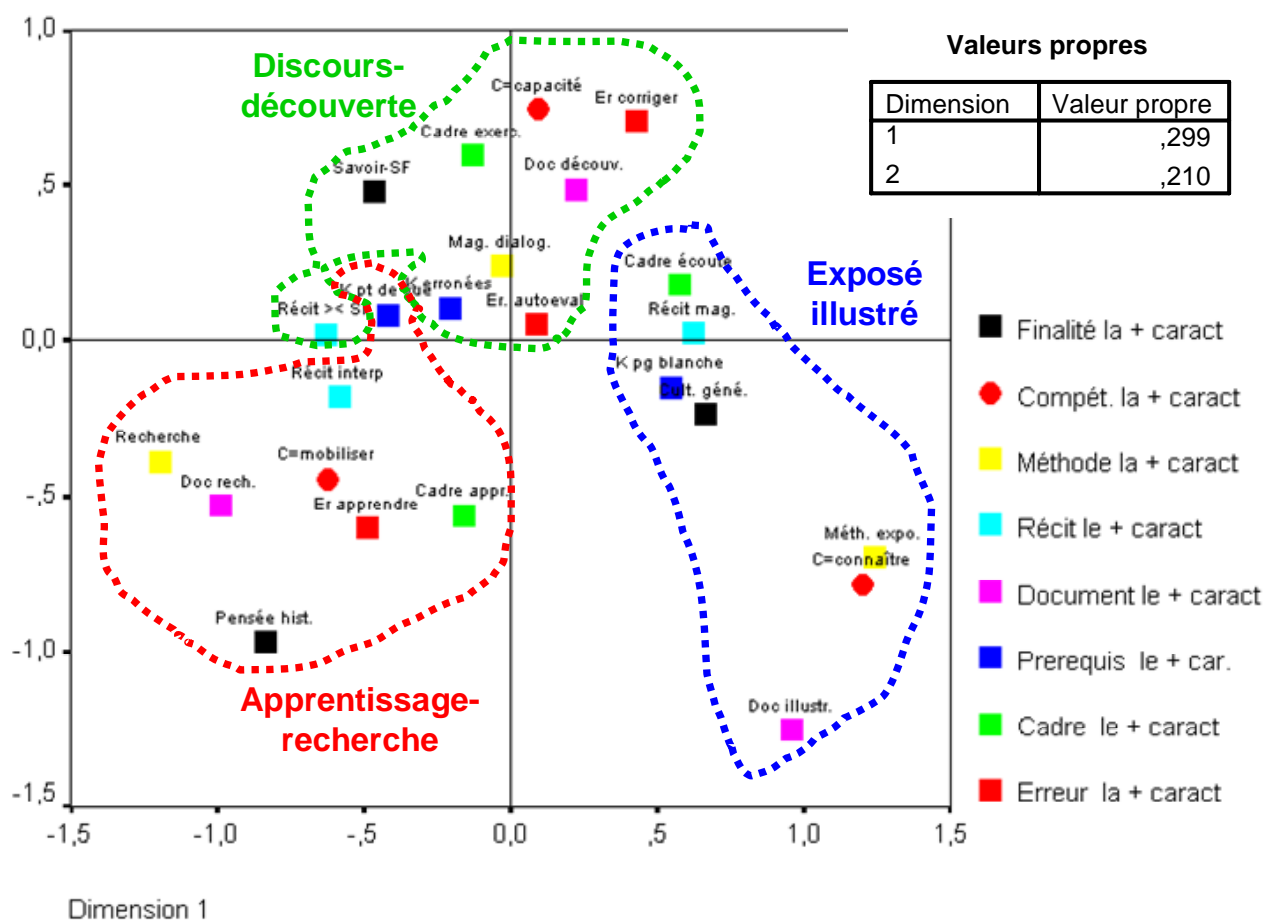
Valeurs propres

| Dimension | Valeur propre |
|---|---|
| 1 | ,299 |
| 2 | ,210 |

Discours-découverte

C=capacité
Er corriger
Cadre exerc.
Savoir-SF
Doc découv.
Mag. dialog.
K pt de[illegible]
K erronées
Récit >< S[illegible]
Er. autoeval
Cadre écoute
Récit mag.
K pg blanche
Out. géné.
Récit interp
Recherche
C=mobiliser
Doc rech.
Er apprendre
Cadre appr.
Méth. expo.
C=connaître
Pensée hist.
Doc illustr.

Exposé illustré

Apprentissage-recherche

Finalité la + caract
Compét. la + caract
Méthode la + caract
Récit le + caract
Document le + caract
Prerequis le + car.
Cadre le + caract
Erreur la + caract

1,0
,5
0,0
-,5
-1,0
-1,5

-1,5 -1,0 -,5 0,0 ,5 1,0 1,5

Dimension 1